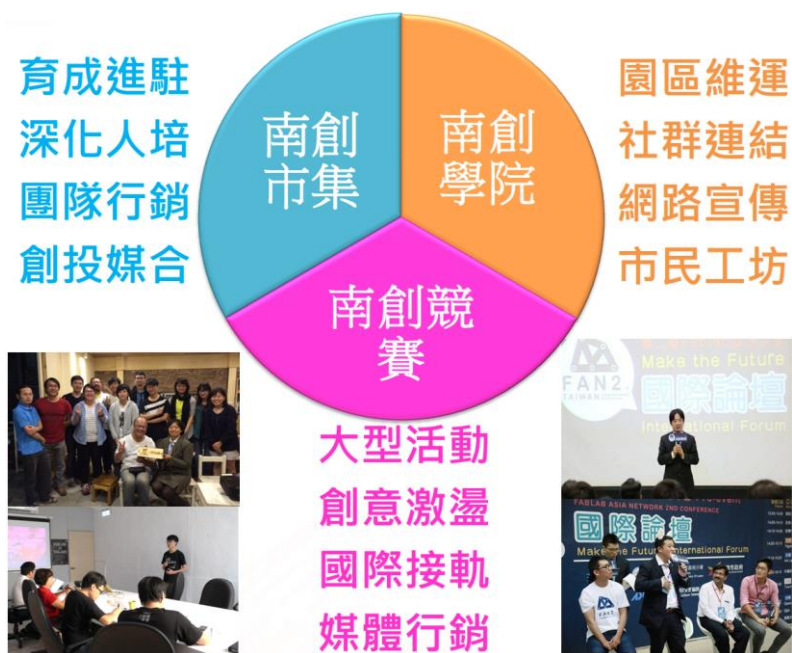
育成進駐
深化人培
團隊行銷
創投媒合

南創市集

南創學院

南創競賽

園區維運
社群連結
網路宣傳
市民工坊

大型活動
創意激盪
國際接軌
媒體行銷

FAN2 TAIWAN
Make the Future
國際論壇
International Forum

FABLAB ASIA NETWORK 2ND CONFERENCE
國際論壇
Make the Future International Forum